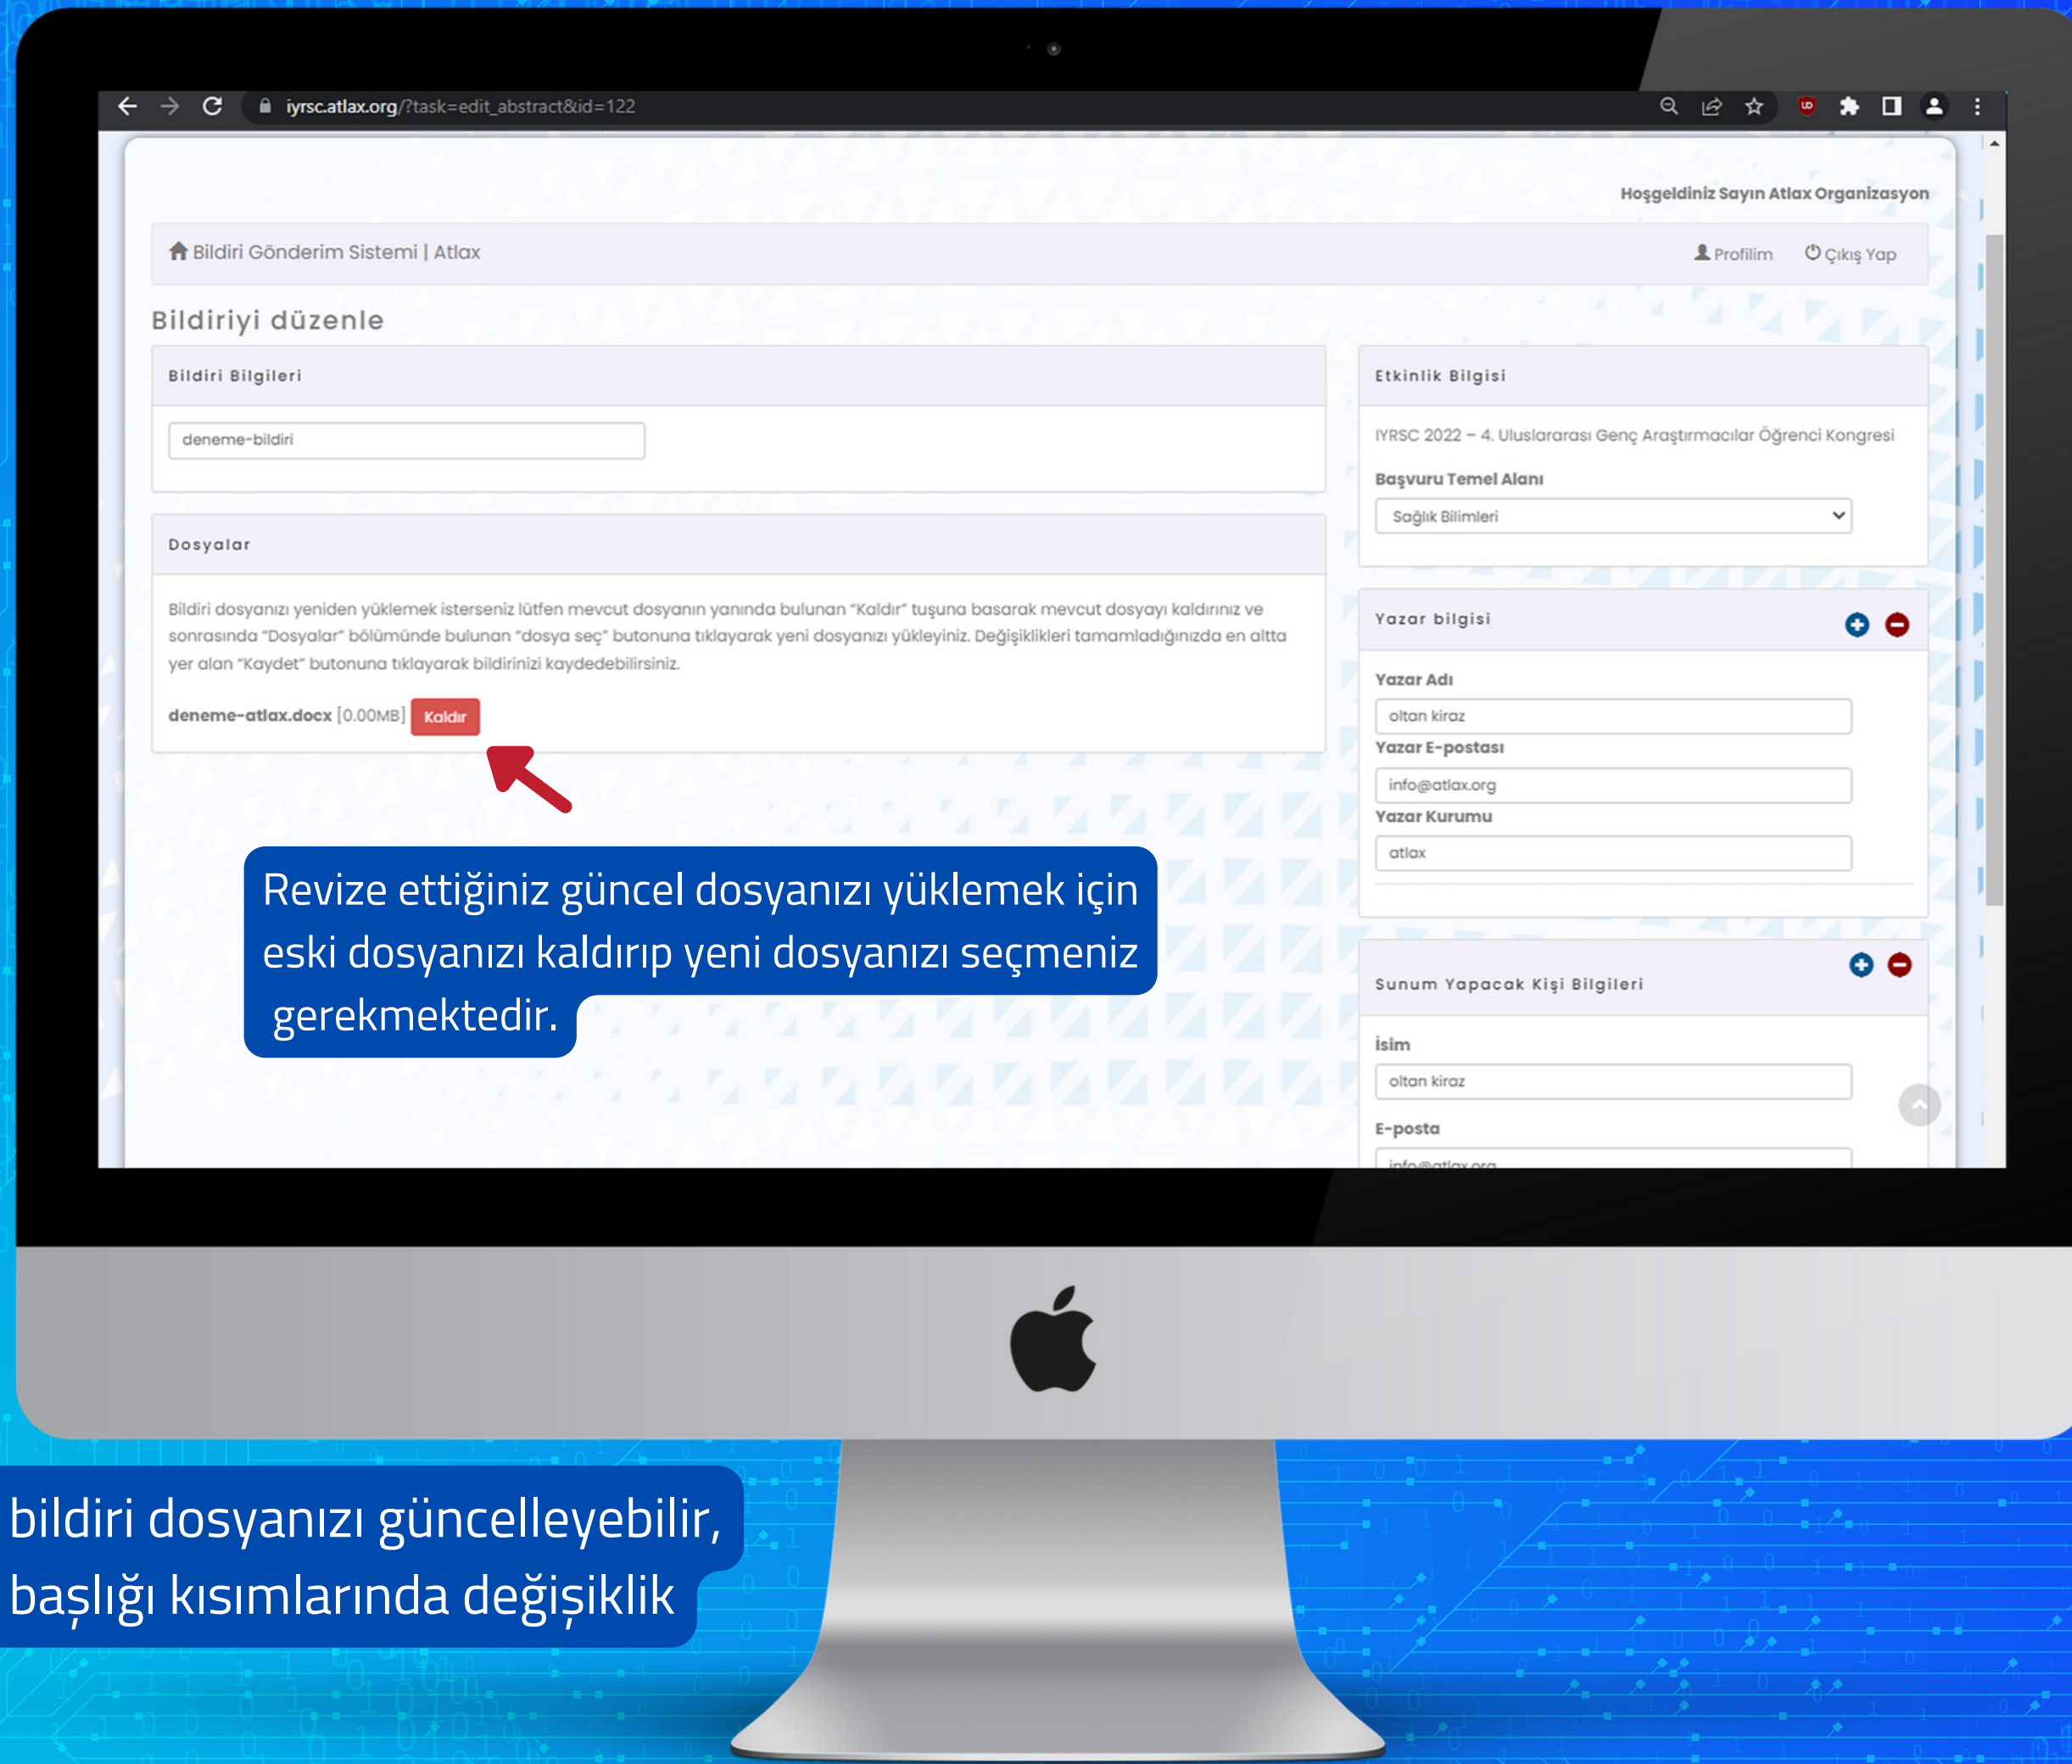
iyrsc.atlax.org/?task=edit_abstract&id=122

Hoşgeldiniz Sayın Atlax Organizasyon

Bildiri Gönderim Sistemi | Atlax

Profilim Çıkış Yap

Bildiriyi düzenle

Bildiri Bilgileri

deneme-bildiri

Dosyalar

Bildiri dosyanızı yeniden yüklemek isterseniz lütfen mevcut dosyanın yanında bulunan "Kaldır" tuşuna basarak mevcut dosyayı kaldırınız ve sonrasında "Dosyalar" bölümünde bulunan "dosya seç" butonuna tıklayarak yeni dosyanızı yükleyiniz. Değişiklikleri tamamladığınızda en altta yer alan "Kaydet" butonuna tıklayarak bildirinizi kaydedebilirsiniz.

deneme-atlax.docx [0.00MB] Kaldır

Etkinlik Bilgisi

IYRSC 2022 – 4. Uluslararası Genç Araştırmacılar Öğrenci Kongresi

Başvuru Temel Alanı

Sağlık Bilimleri

Yazar bilgisi

Yazar Adı

oltan kiraz

Yazar E-postası

info@atlax.org

Yazar Kurumu

atlax

Sunum Yapacak Kişi Bilgileri

İsim

oltan kiraz

E-posta

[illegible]

Revize ettiğiniz güncel dosyanızı yüklemek için eski dosyanızı kaldırıp yeni dosyanızı seçmeniz gerekmektedir.

bildiri dosyanızı güncelleyebilir, başlığı kısımlarında değişiklik